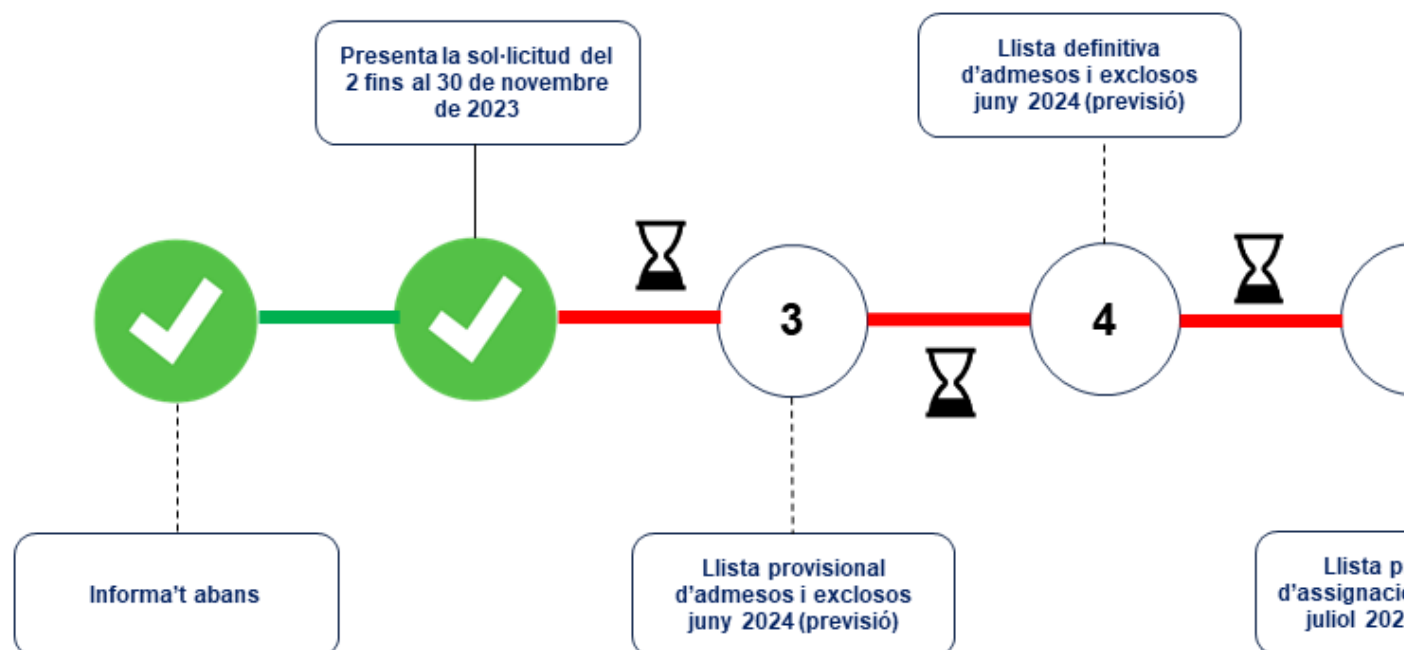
Presenta la sol·licitud del 2 fins al 30 de novembre de 2023

Llista definitiva d'admesos i exclosos juny 2024 (previsió)

3

4

Informa't abans

Llista provisional d'admesos i exclosos juny 2024 (previsió)

Llista p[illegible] d'assignaci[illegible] juliol 202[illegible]